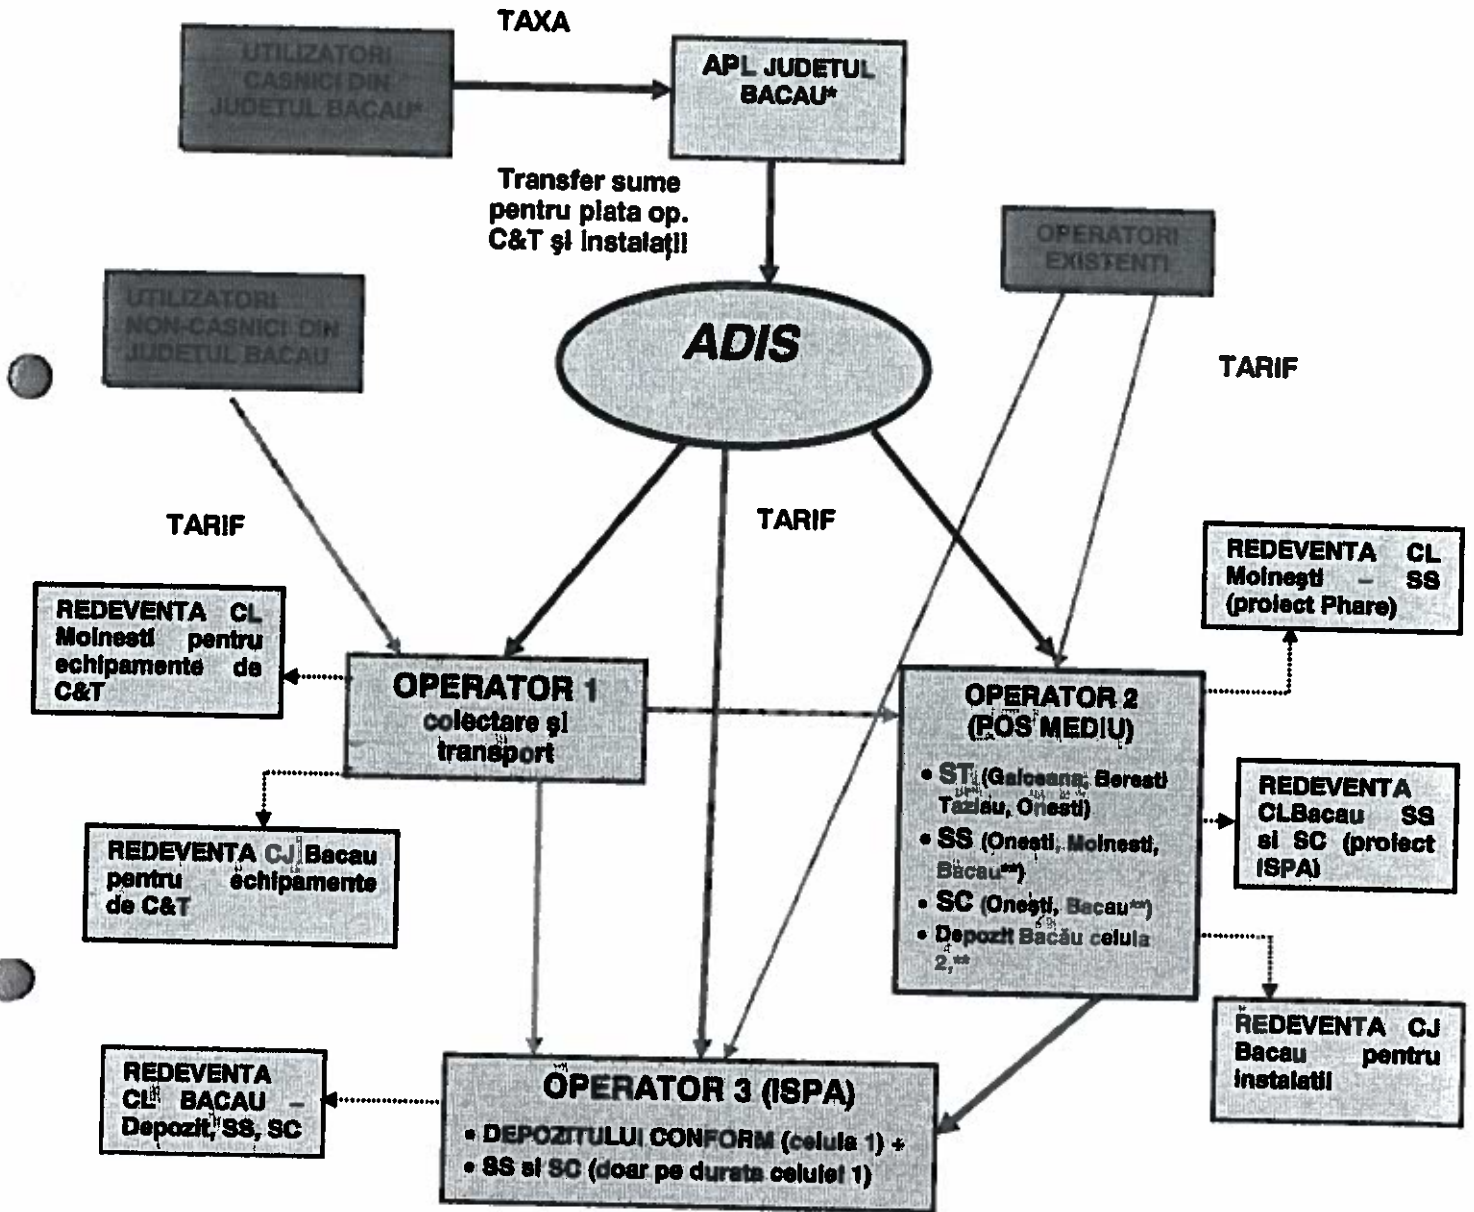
TAXA

UTILIZATORI CASNICI DIN JUDETUL BACAU*

APL JUDETUL BACAU*

Transfer sume pentru plata op. C&T şi instalaţii

OPERATORI EXISTENTI

UTILIZATORI NON-CASNICI DIN JUDETUL BACAU

ADIS

TARIF

TARIF

TARIF

REDEVENTA CL Moineşti – SS (proiect Phare)

REDEVENTA CL Moinesti pentru echipamente de C&T

OPERATOR 1 colectare şi transport

OPERATOR 2 (POS MEDIU)

• ST (Galceana, Beresti Tazlau, Onesti)
• SS (Onesti, Moinesti, Bacau**)
• SC (Onești, Bacau**)
• Depozit Bacău celula 2,**

REDEVENTA CLBacau SS si SC (proiect ISPA)

REDEVENTA CJ Bacau pentru echipamente de C&T

REDEVENTA CJ Bacau pentru instalatii

REDEVENTA CL BACAU – Depozit, SS, SC

OPERATOR 3 (ISPA)

• DEPOZITULUI CONFORM (celula 1) *
• SS si SC (doar pe durata celulei 1)